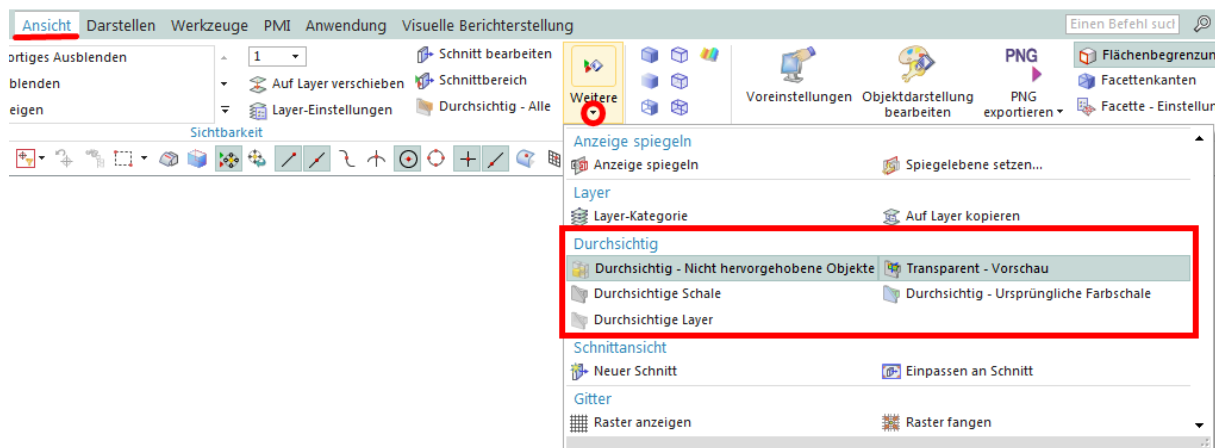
Ansicht Darstellen Werkzeuge PMI Anwendung Visuelle Berichterstellung

Einen Befehl such

ortiges Ausblenden
blenden
eigen

1

Auf Layer verschieben
Layer-Einstellungen

Schnitt bearbeiten
Schnittbereich
Durchsichtig - Alle

Sichtbarkeit

Weitere

Voreinstellungen

Objektdarstellung bearbeiten

PNG
PNG exportieren

Flächenbegrenzun
Facettenkanten
Facette - Einstellun

Anzeige spiegeln
Anzeige spiegeln
Spiegelebene setzen...

Layer
Layer-Kategorie
Auf Layer kopieren

Durchsichtig
Durchsichtig - Nicht hervorgehobene Objekte
Transparent - Vorschau
Durchsichtige Schale
Durchsichtig - Ursprüngliche Farbschale
Durchsichtige Layer

Schnittansicht
Neuer Schnitt
Einpassen an Schnitt

Gitter
Raster anzeigen
Raster fangen